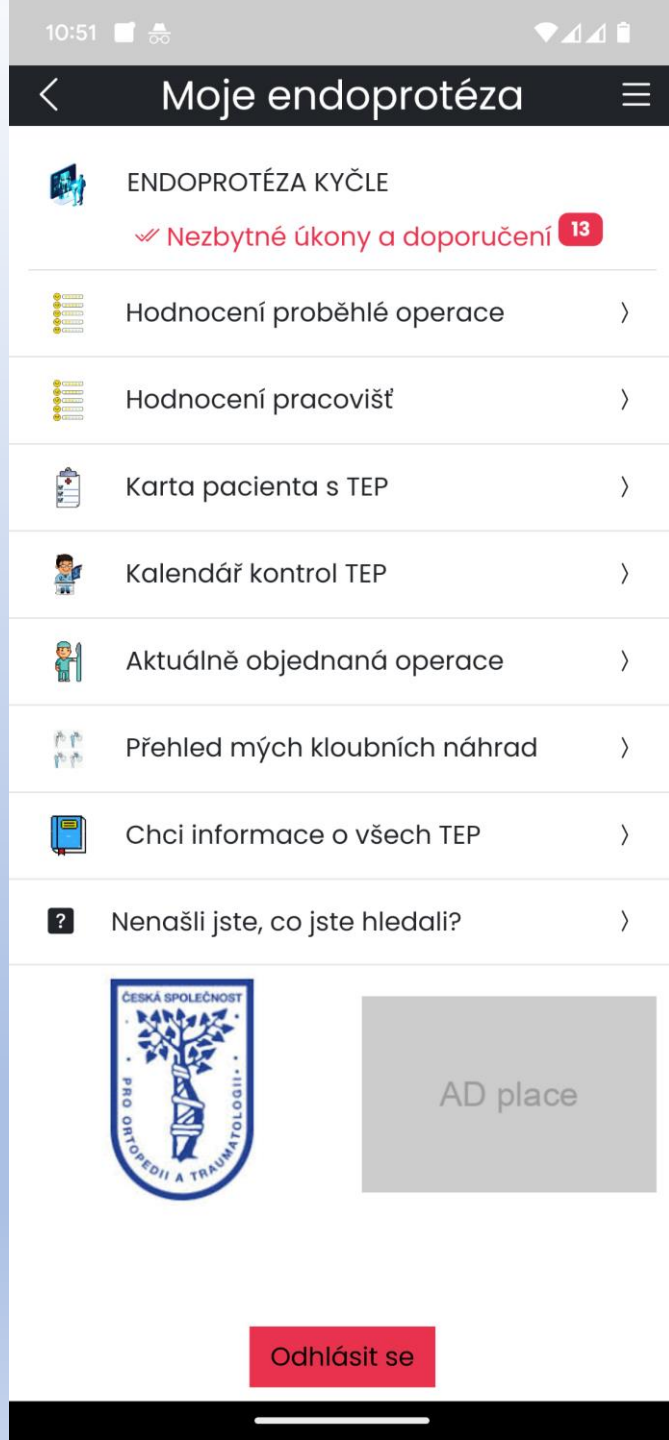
10:51

Moje endoprotéza

ENDOPROTÉZA KYČLE

Nezbytné úkony a doporučení 13

Hodnocení proběhlé operace

Hodnocení pracovišť

Karta pacienta s TEP

Kalendář kontrol TEP

Aktuálně objednaná operace

Přehled mých kloubních náhrad

Chci informace o všech TEP

Nenašli jste, co jste hledali?

ČESKÁ SPOLEČNOST PRO ORTOPEDII A TRAUMATOLOGII

AD place

Odhlásit se